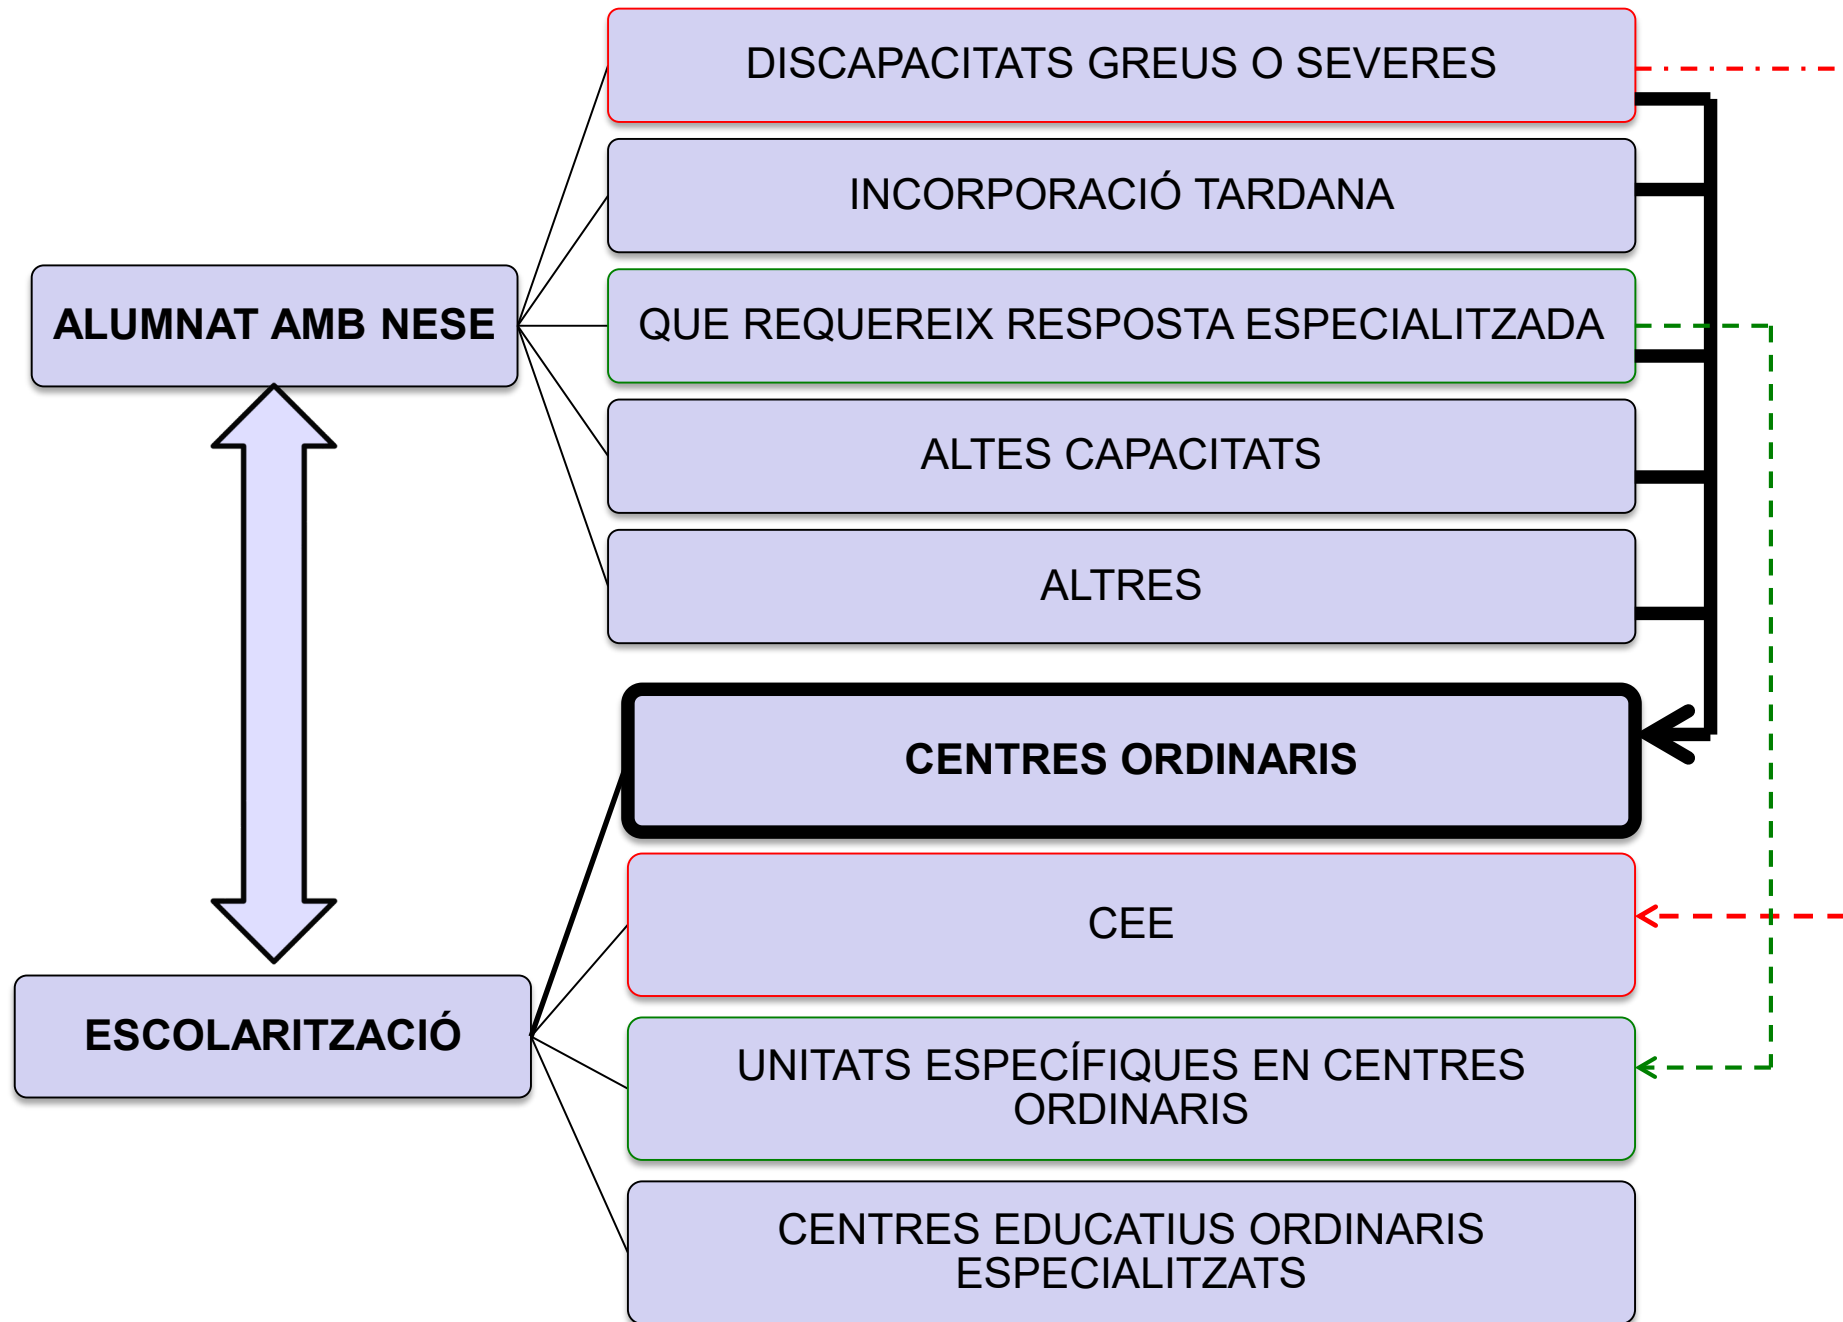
ALUMNAT AMB NESE

DISCAPACITATS GREUS O SEVERES

INCORPORACIÓ TARDANA

QUE REQUEREIX RESPOSTA ESPECIALITZADA

ALTES CAPACITATS

ALTRES

ESCOLARITZACIÓ

CENTRES ORDINARIS

CEE

UNITATS ESPECÍFIQUES EN CENTRES ORDINARIS

CENTRES EDUCATIUS ORDINARIS ESPECIALITZATS